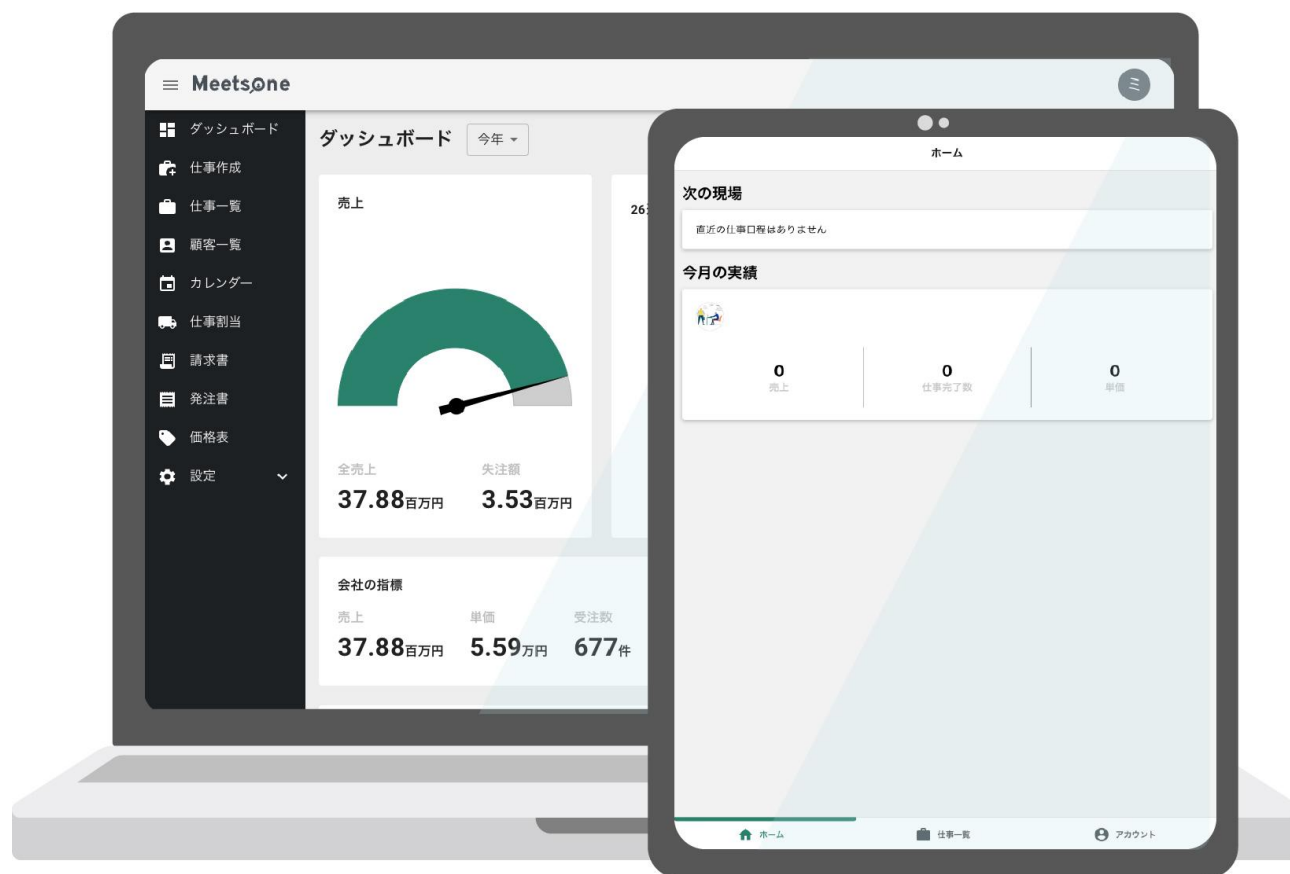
Meetsone

ダッシュボード
仕事作成
仕事一覧
顧客一覧
カレンダー
仕事割当
請求書
発注書
価格表
設定

ダッシュボード 今年

売上

全売上
37.88百万円
失注額
3.53百万円

26

会社の指標
売上
37.88百万円
単価
5.59万円
受注数
677件

ホーム

次の現場
直近の仕事日程はありません

今月の実績
0
売上
0
仕事完了数
0
単価

ホーム
仕事一覧
アカウント